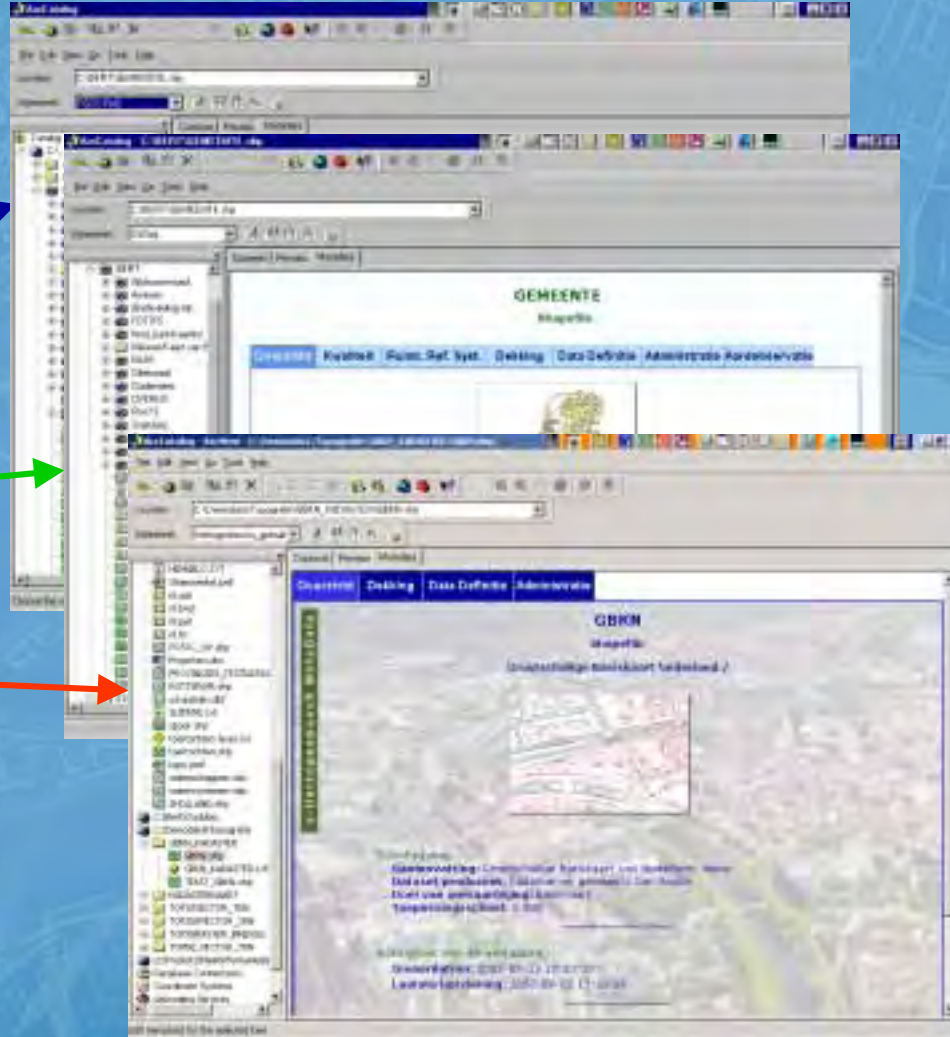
ArcCatalog

Location:

Stylesheet:

Contents Preview Metadata

ArcCatalog

Location:

Stylesheet:

Contents Preview Metadata

GEMEENTE

Shapefile

Overzicht Kwaliteit Ruimt. Ref. Syst. Dekking Data Definitie Administratie Aanbieder/vatie

ArcCatalog - ArcView

Location:

Stylesheet:

Contents Preview Metadata

Overzicht Dekking Data Definitie Administratie

GBKN

Shapefile

Grootschalige Basiskaart Nederland /

Beschrijving

Samenvatting:

Dataset producent:

Doel van aanmaak:

Toepassingsschaal:

Informatie over de metadata

Creatiedatum:

Laatste wijziging: